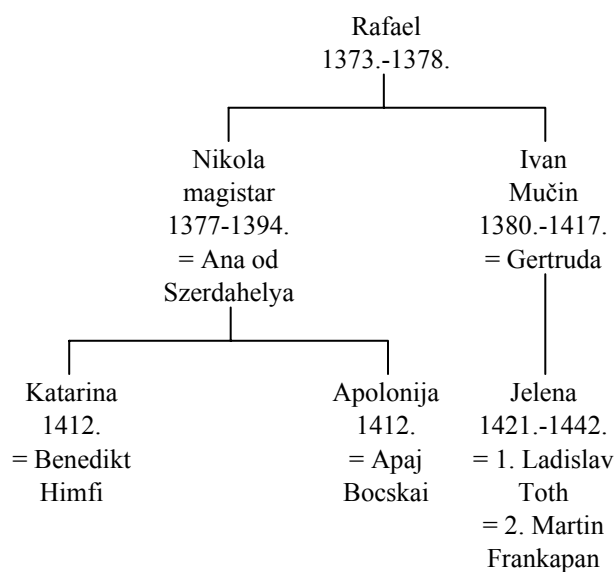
Rafael
1373.-1378.

Nikola
magistar
1377-1394.
= Ana od
Szerdahelya

Ivan
Mučin
1380.-1417.
= Gertruda

Katarina
1412.
= Benedikt
Himfi

Apolonija
1412.
= Apaj
Bocskai

Jelena
1421.-1442.
= 1. Ladislav
Toth
= 2. Martin
Frankapan